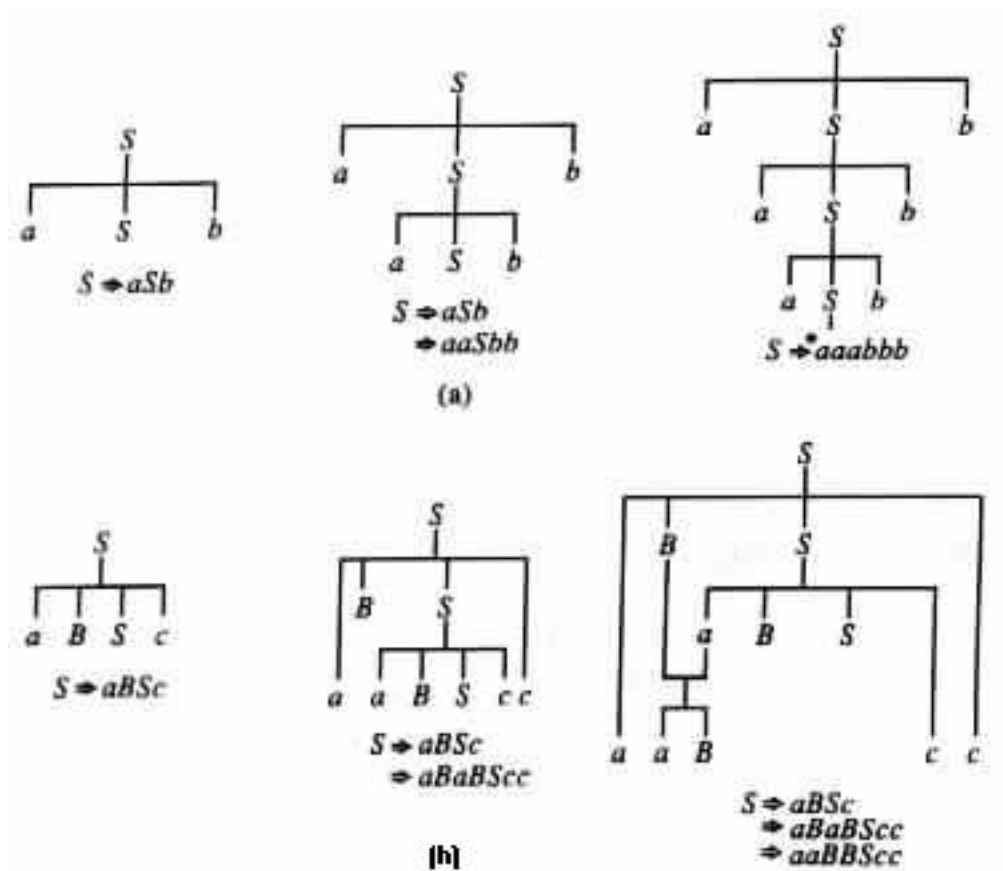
S

a S b

$S \Rightarrow aSb$

S

a S b

a S b

$S \Rightarrow aSb$
$\Rightarrow aaSbb$

(a)

S

a S b

a S b

a S b

$S \overset{*}{\Rightarrow} aaabbb$

S

a B S c

$S \Rightarrow aBSc$

S

B S

a a B S c c

$S \Rightarrow aBSc$
$\Rightarrow aBaBScc$

S

B S

a B S

a a B c c

$S \Rightarrow aBSc$
$\Rightarrow aBaBScc$
$\Rightarrow aaBBScc$

(b)